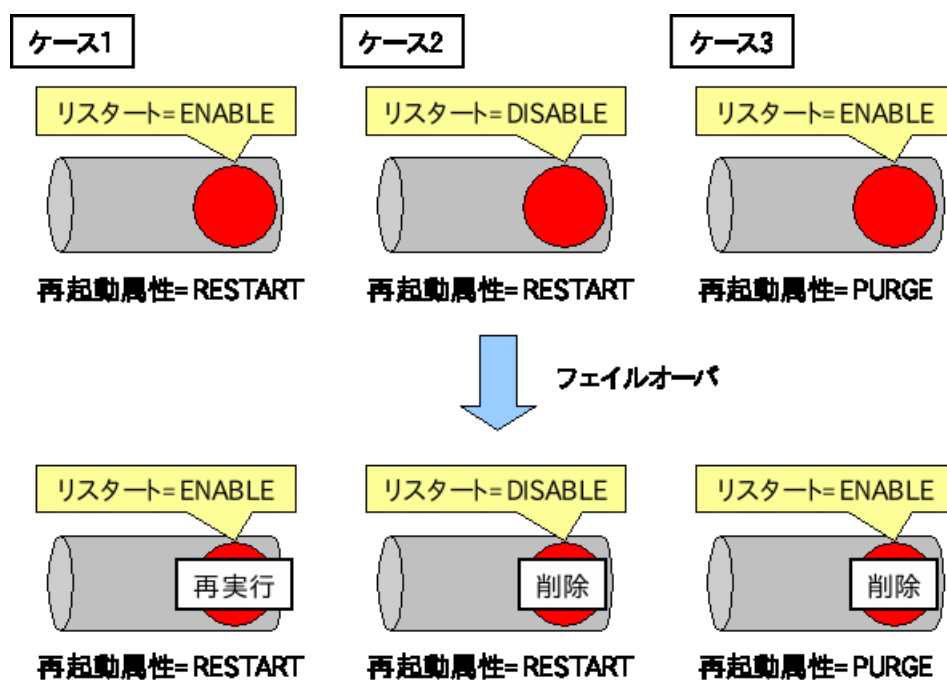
ケース1

リスタート=ENABLE

再起動属性=RESTART

ケース2

リスタート=DISABLE

再起動属性=RESTART

ケース3

リスタート=ENABLE

再起動属性=PURGE

フェイルオーバ

リスタート=ENABLE

再実行

再起動属性=RESTART

リスタート=DISABLE

削除

再起動属性=RESTART

リスタート=ENABLE

削除

再起動属性=PURGE